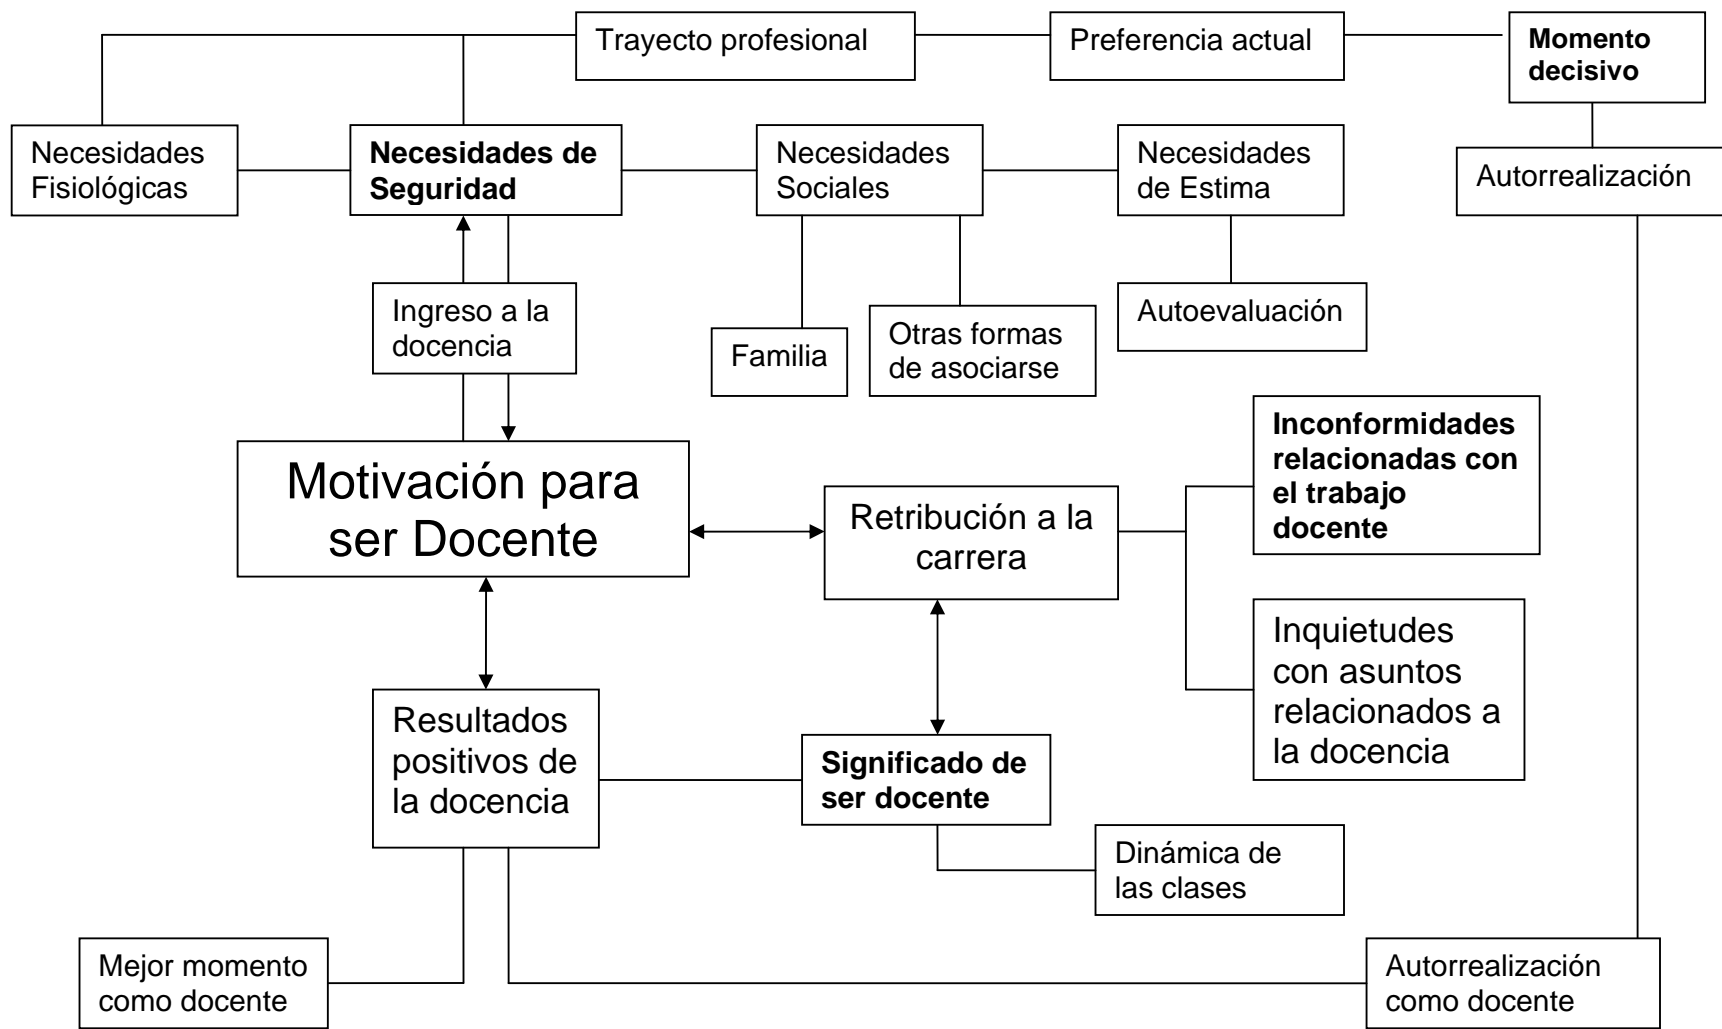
Trayecto profesional

Preferencia actual

**Momento decisivo**

Necesidades Fisiológicas

**Necesidades de Seguridad**

Necesidades Sociales

Necesidades de Estima

Autorrealización

Ingreso a la docencia

Familia

Otras formas de asociarse

Autoevaluación

Motivación para ser Docente

Retribución a la carrera

**Inconformidades relacionadas con el trabajo docente**

Inquietudes con asuntos relacionados a la docencia

Resultados positivos de la docencia

**Significado de ser docente**

Dinámica de las clases

Mejor momento como docente

Autorrealización como docente